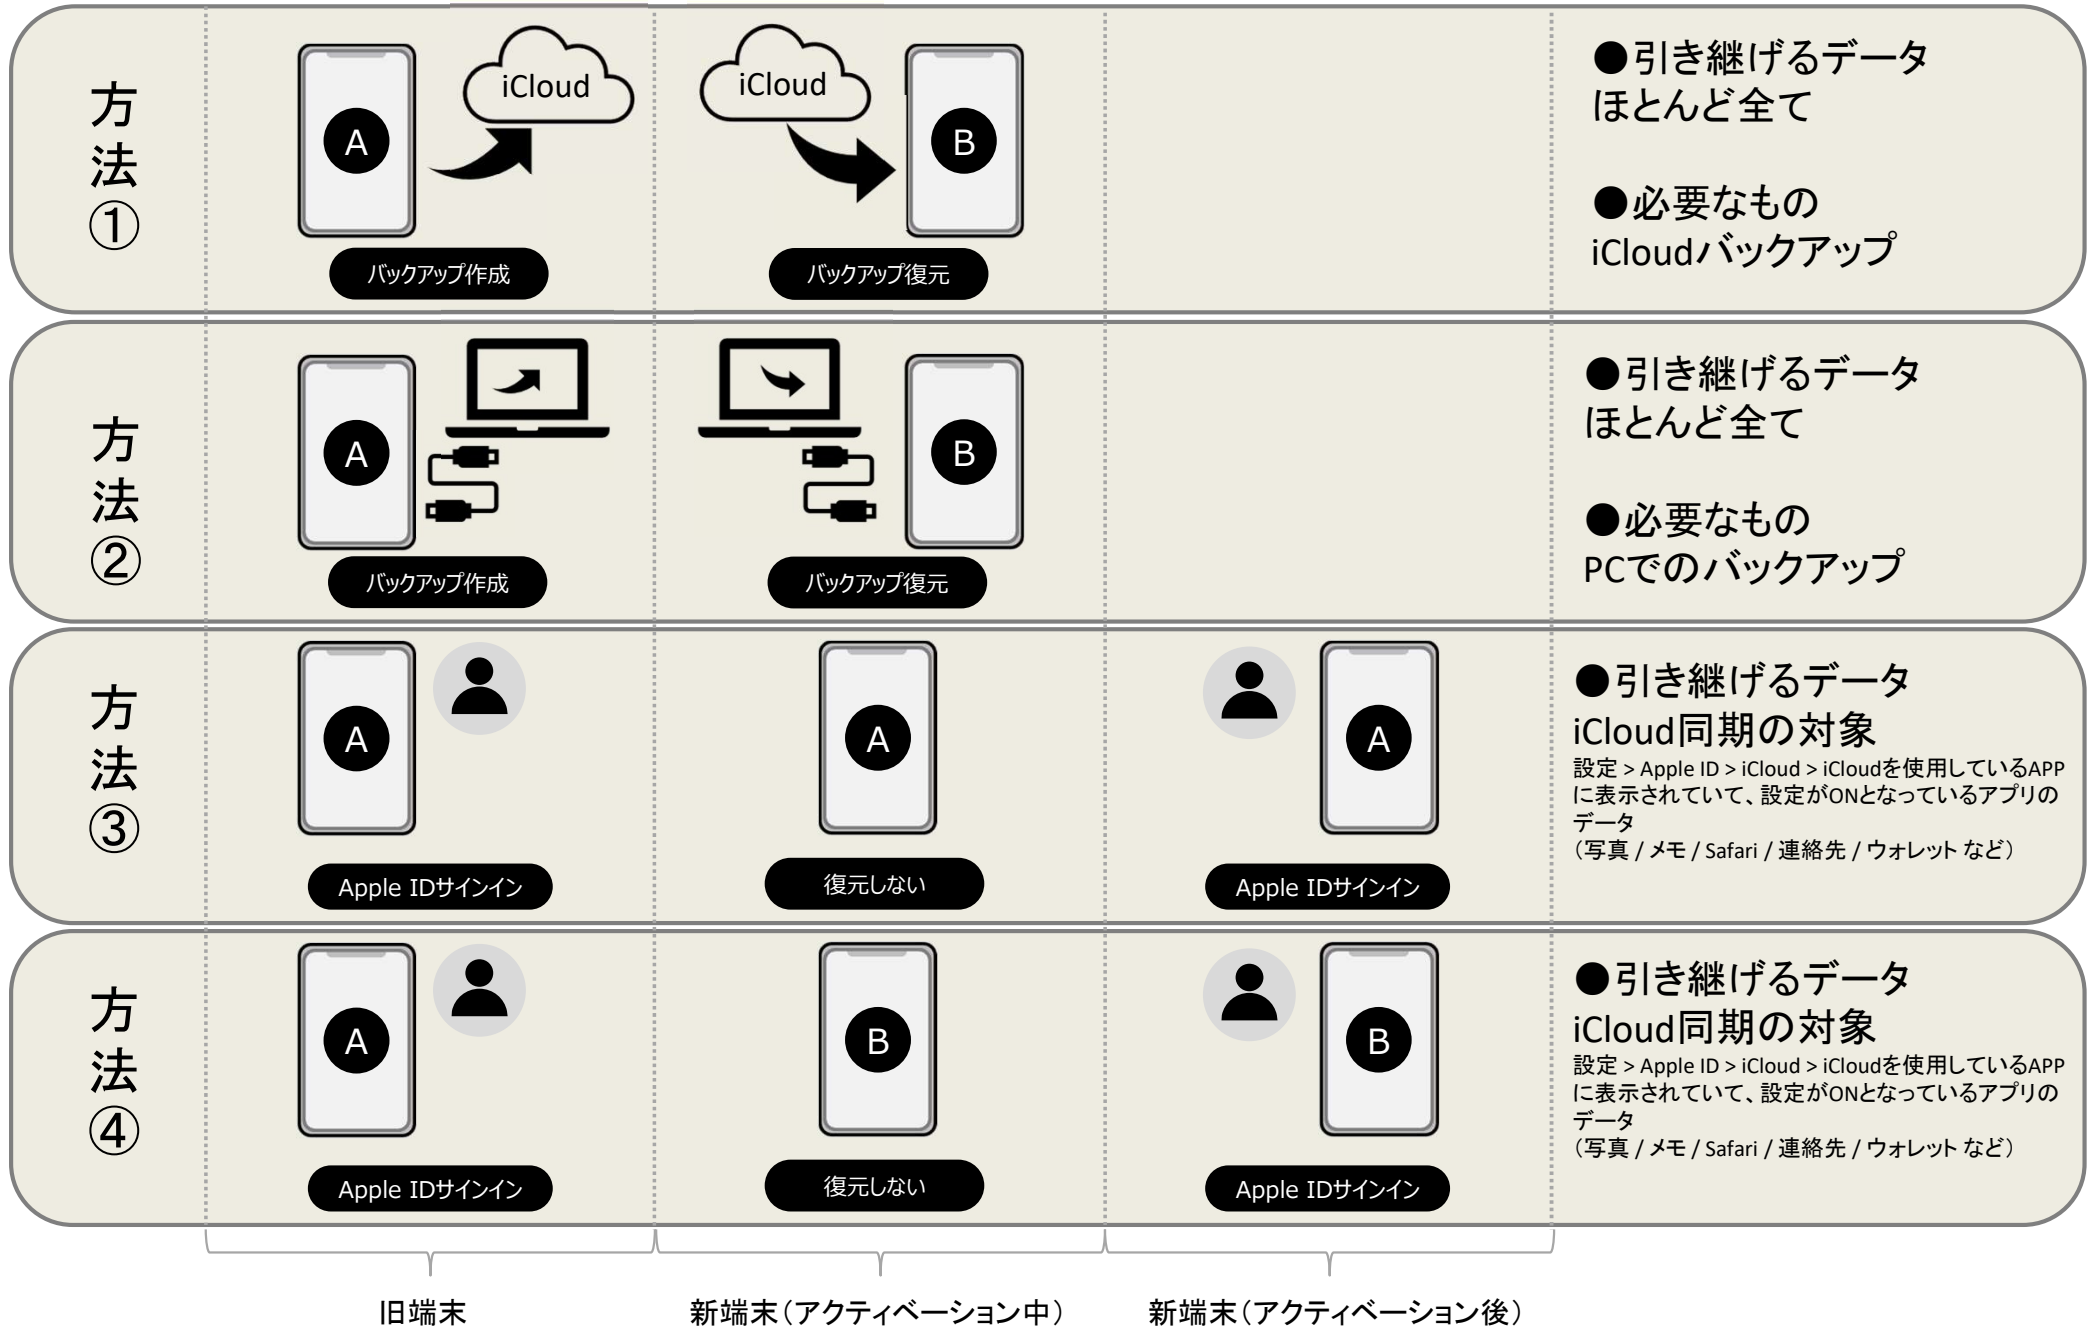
方法①

A

iCloud

バックアップ作成

iCloud

B

バックアップ復元

●引き継げるデータ
ほとんど全て

●必要なもの
iCloudバックアップ

方法②

A

バックアップ作成

B

バックアップ復元

●引き継げるデータ
ほとんど全て

●必要なもの
PCでのバックアップ

方法③

A

Apple IDサインイン

A

復元しない

A

Apple IDサインイン

●引き継げるデータ
iCloud同期の対象
設定 > Apple ID > iCloud > iCloudを使用しているAPPに表示されていて、設定がONとなっているアプリのデータ
（写真 / メモ / Safari / 連絡先 / ウォレット など）

方法④

A

Apple IDサインイン

B

復元しない

B

Apple IDサインイン

●引き継げるデータ
iCloud同期の対象
設定 > Apple ID > iCloud > iCloudを使用しているAPPに表示されていて、設定がONとなっているアプリのデータ
（写真 / メモ / Safari / 連絡先 / ウォレット など）

旧端末

新端末（アクティベーション中）

新端末（アクティベーション後）